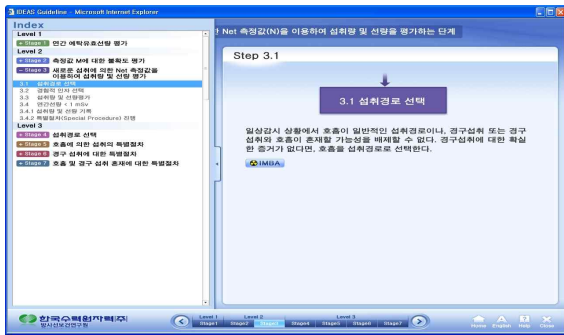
IDEAS Guideline - Microsoft Internet Explorer

Index

Level 1

Stage 1 연간 예탁유효선량 평가

Level 2

Stage 2 측정값 M에 대한 불확도 평가

Stage 3 새로운 섭취에 의한 Net 측정값을 이용하여 섭취량 및 선량 평가

3.1 섭취경로 선택
3.2 경험적 인자 선택
3.3 섭취량 및 선량평가
3.4 연간선량 < 1 mSv
3.4.1 섭취량 및 선량 기록
3.4.2 특별절차(Special Procedure) 진행

Level 3

Stage 4 섭취경로 선택

Stage 5 흡입에 의한 섭취의 특별절차

Stage 6 경구 섭취에 대한 특별절차

Stage 7 흡입 및 경구 섭취 혼재에 대한 특별절차

Net 측정값(N)을 이용하여 섭취량 및 선량을 평가하는 단계

Step 3.1

3.1 섭취경로 선택

일상감시 상황에서 흡입이 일반적인 섭취경로이나, 경구섭취 또는 경구섭취와 흡입이 혼재할 가능성을 배제할 수 없다. 경구섭취에 대한 확실한 증거가 없다면, 흡입을 섭취경로로 선택한다.

IMBA

한국수력원자력(주) 방사선보건연구원

Level 1 Stage1

Level 2 Stage2 Stage3 Stage4

Level 3 Stage5 Stage6 Stage7

Home English Help Close